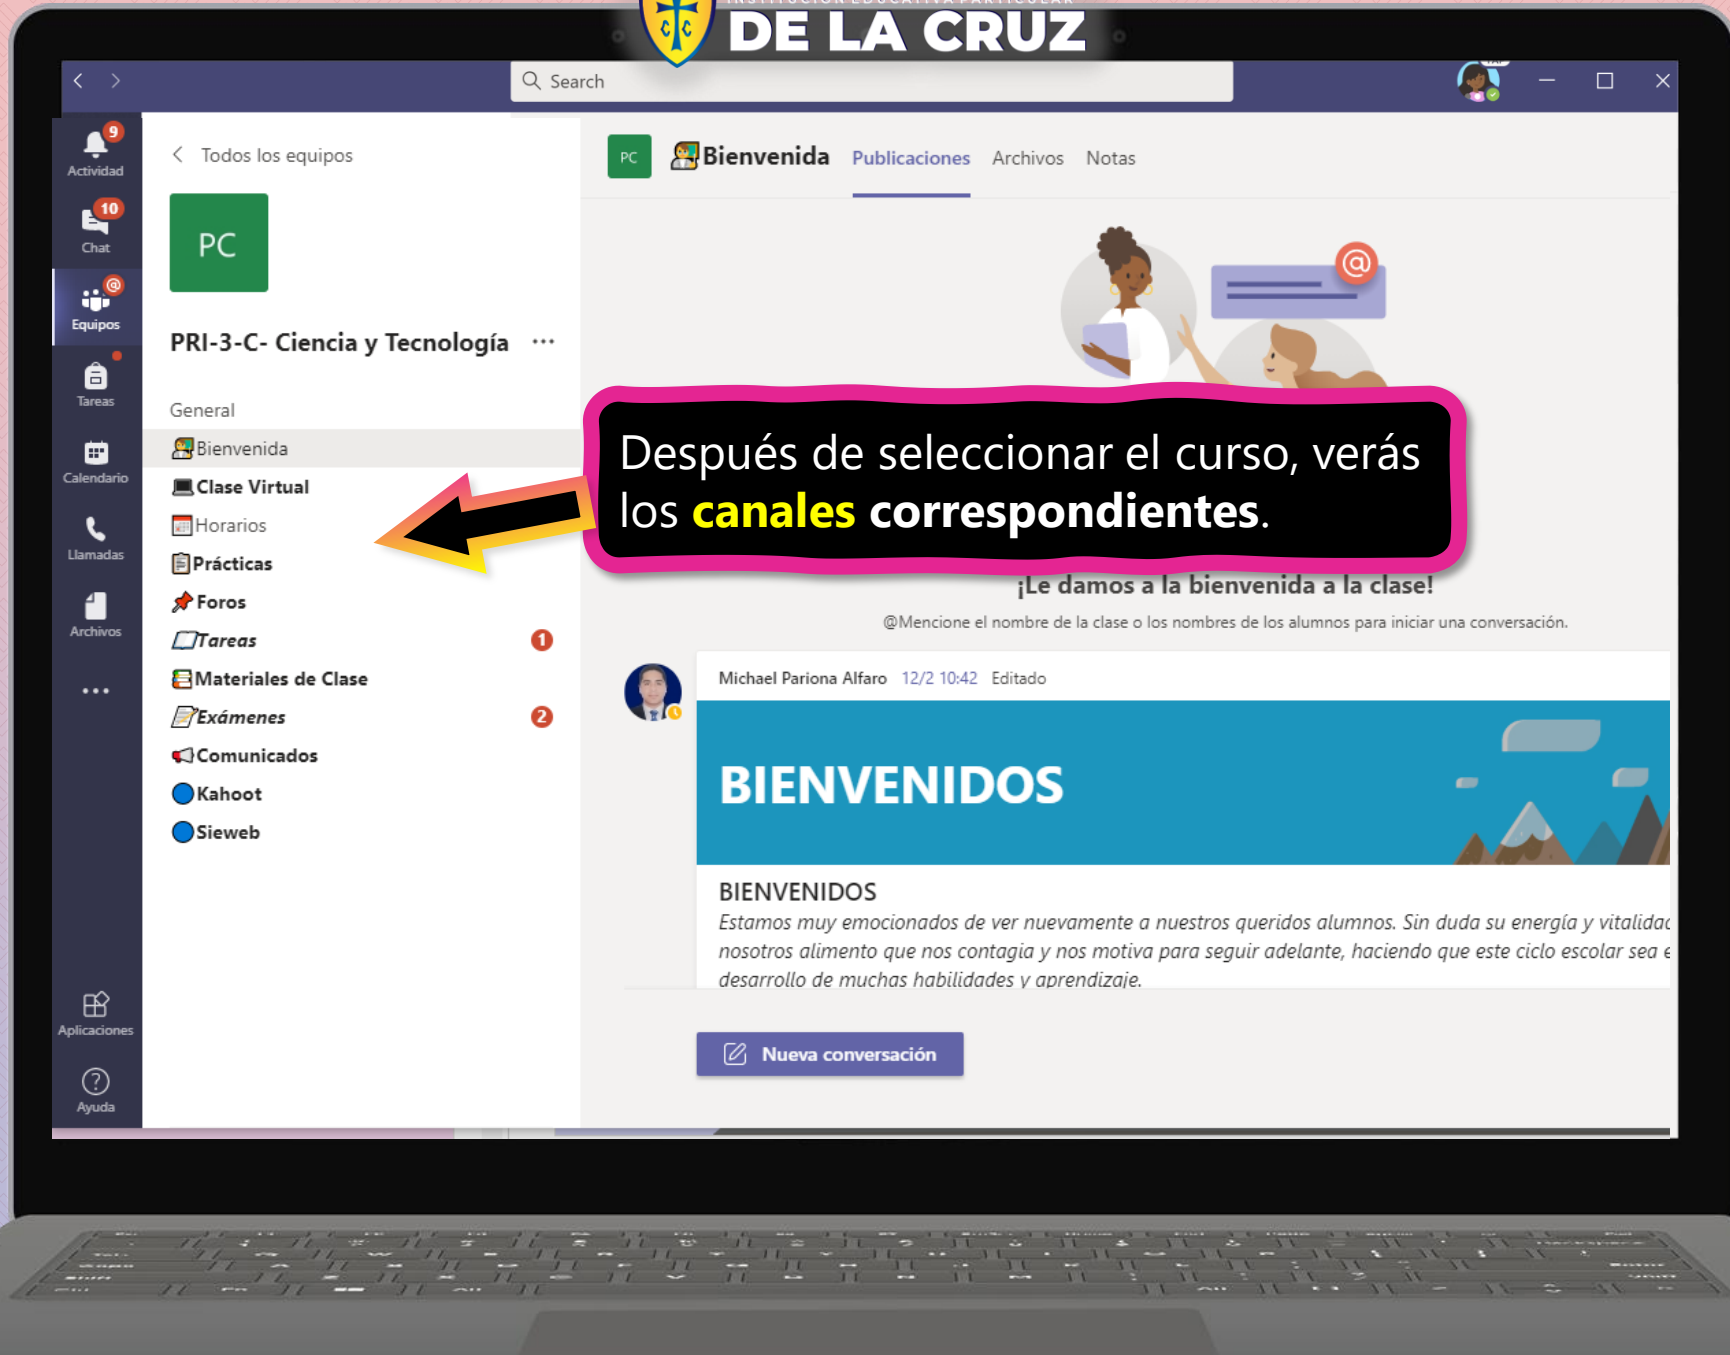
DE LA CRUZ

Search

9
Actividad
10
Chat
Equipos
Tareas
Calendario
Llamadas
Archivos
...
Aplicaciones
Ayuda

Todos los equipos

PC

PRI-3-C- Ciencia y Tecnología ...

General
Bienvenida
Clase Virtual
Horarios
Prácticas
Foros
Tareas 1
Materiales de Clase
Exámenes 2
Comunicados
Kahoot
Sieweb

PC Bienvenida Publicaciones Archivos Notas

Después de seleccionar el curso, verás los canales correspondientes.

¡Le damos a la bienvenida a la clase!

@Mencione el nombre de la clase o los nombres de los alumnos para iniciar una conversación.

Michael Pariona Alfaro 12/2 10:42 Editado

BIENVENIDOS

BIENVENIDOS
Estamos muy emocionados de ver nuevamente a nuestros queridos alumnos. Sin duda su energía y vitalidac nosotros alimento que nos contagia y nos motiva para seguir adelante, haciendo que este ciclo escolar sea e desarrollo de muchas habilidades y aprendizaje.

Nueva conversación